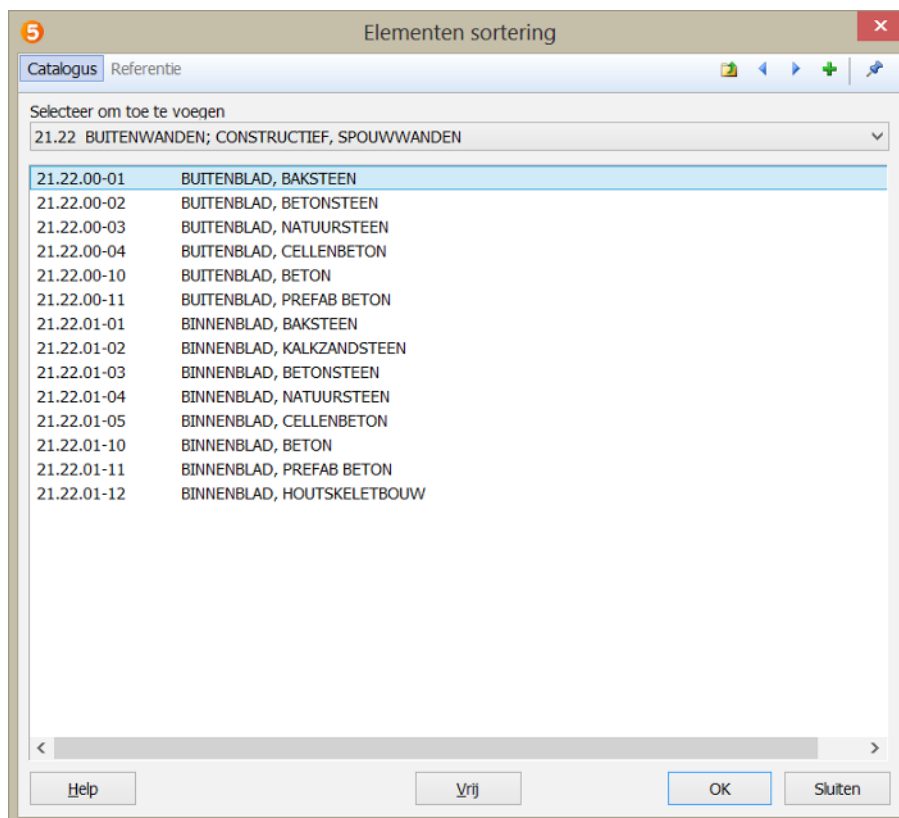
5
Elementen sortering
Catalogus Referentie

Selecteer om toe te voegen
21.22 BUITENWANDEN; CONSTRUCTIEF, SPOUWWANDEN

| | |
|---|---|
| 21.22.00-01 | BUITENBLAD, BAKSTEEN |
| 21.22.00-02 | BUITENBLAD, BETONSTEEN |
| 21.22.00-03 | BUITENBLAD, NATUURSTEEN |
| 21.22.00-04 | BUITENBLAD, CELLENBETON |
| 21.22.00-10 | BUITENBLAD, BETON |
| 21.22.00-11 | BUITENBLAD, PREFAB BETON |
| 21.22.01-01 | BINNENBLAD, BAKSTEEN |
| 21.22.01-02 | BINNENBLAD, KALKZANDSTEEN |
| 21.22.01-03 | BINNENBLAD, BETONSTEEN |
| 21.22.01-04 | BINNENBLAD, NATUURSTEEN |
| 21.22.01-05 | BINNENBLAD, CELLENBETON |
| 21.22.01-10 | BINNENBLAD, BETON |
| 21.22.01-11 | BINNENBLAD, PREFAB BETON |
| 21.22.01-12 | BINNENBLAD, HOUTSKELETBOUW |

Help Vrij OK Sluiten